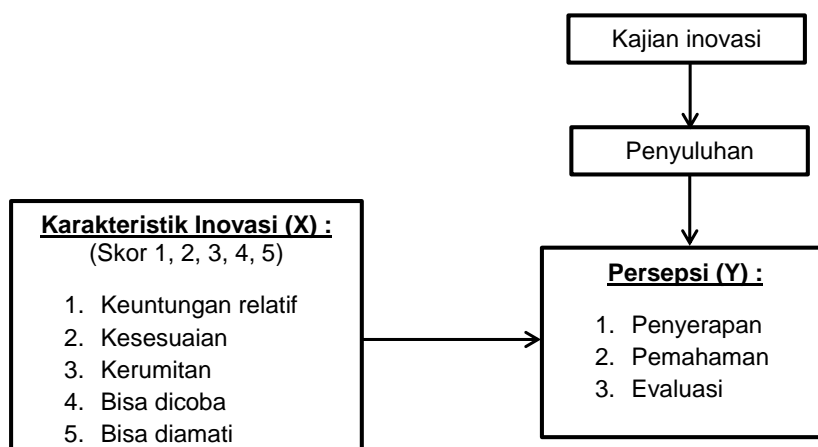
Kajian inovasi

Penyuluhan

Karakteristik Inovasi (X) :
(Skor 1, 2, 3, 4, 5)

1. Keuntungan relatif
2. Kesesuaian
3. Kerumitan
4. Bisa dicoba
5. Bisa diamati

Persepsi (Y) :

1. Penyerapan
2. Pemahaman
3. Evaluasi